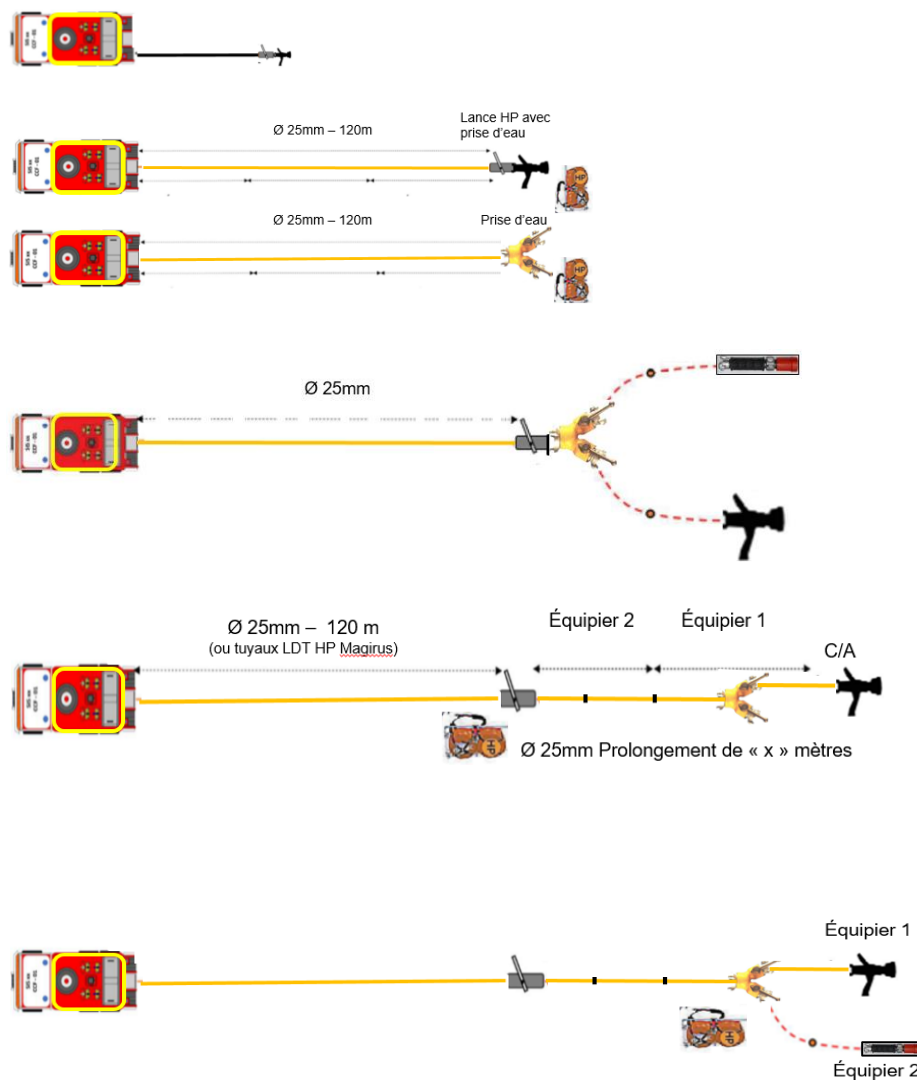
Ø 25mm – 120m

Lance HP avec prise d'eau

HP

Ø 25mm – 120m

Prise d'eau

HP

Ø 25mm

Ø 25mm – 120 m
(ou tuyaux LDT HP Magirus)

Équipier 2

Équipier 1

C/A

HP

Ø 25mm Prolongement de « x » mètres

Équipier 1

HP

Équipier 2